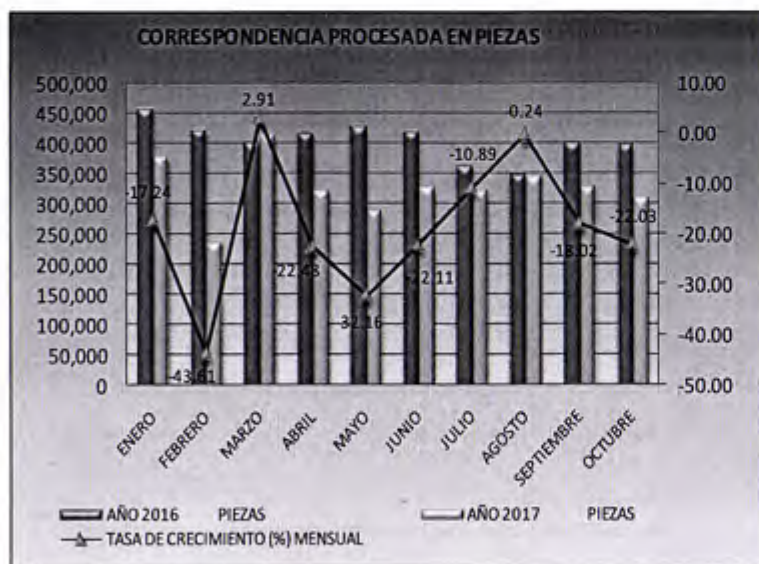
CORRESPONDENCIA PROCESADA EN PIEZAS

500,000
450,000
400,000
350,000
300,000
250,000
200,000
150,000
100,000
50,000
0

10.00
0.00
-10.00
-20.00
-30.00
-40.00
-50.00

-17.24
-43.61
2.91
-22.48
-32.16
-22.11
-10.89
0.24
-18.02
-22.03

ENERO
FEBRERO
MARZO
ABRIL
MAYO
JUNIO
JULIO
AGOSTO
SEPTIEMBRE
OCTUBRE

AÑO 2016 PIEZAS
AÑO 2017 PIEZAS
TASA DE CRECIMIENTO (%) MENSUAL